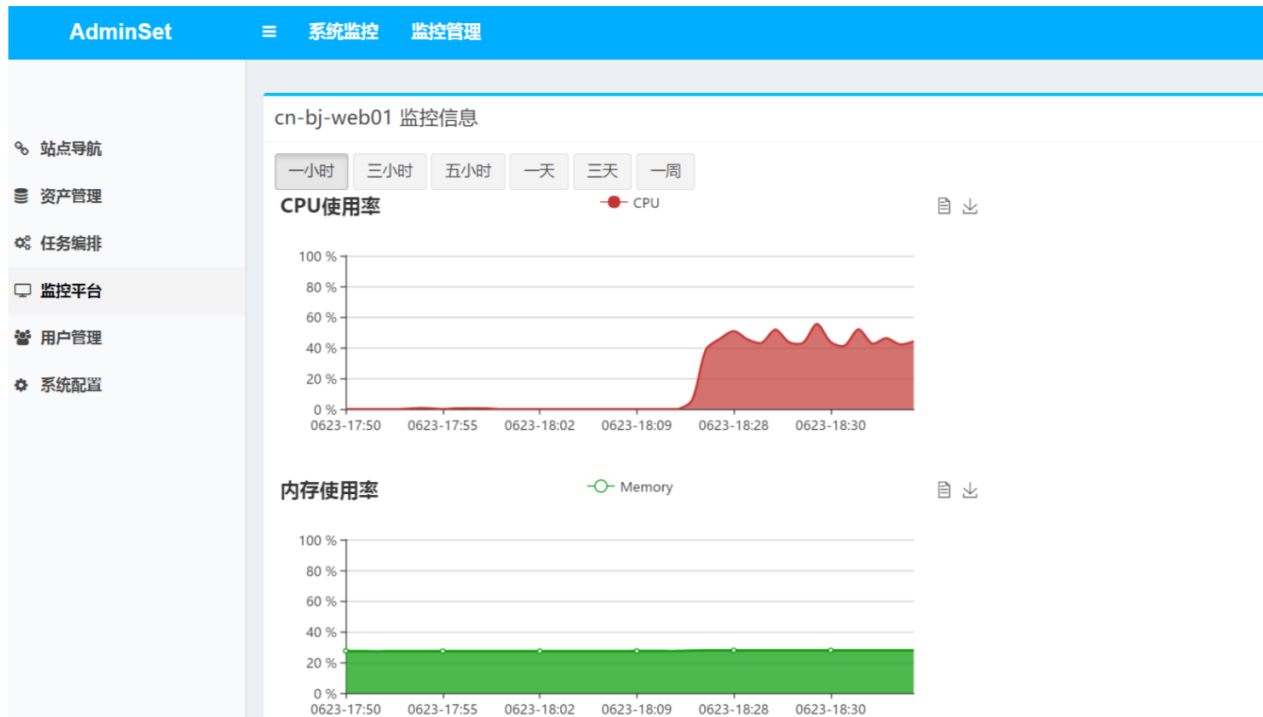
AdminSet ≡ 系统监控 监控管理

站点导航
资产管理
任务编排
监控平台
用户管理
系统配置

cn-bj-web01 监控信息

一小时 三小时 五小时 一天 三天 一周

CPU使用率
CPU

100 %
80 %
60 %
40 %
20 %
0 %
0623-17:50 0623-17:55 0623-18:02 0623-18:09 0623-18:28 0623-18:30

内存使用率
Memory

100 %
80 %
60 %
40 %
20 %
0 %
0623-17:50 0623-17:55 0623-18:02 0623-18:09 0623-18:28 0623-18:30